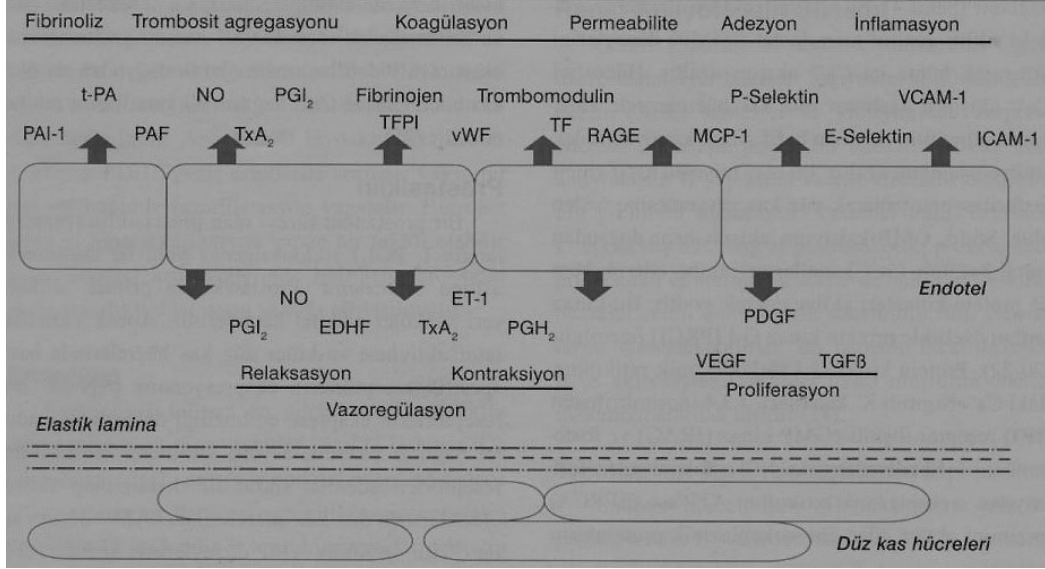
Fibrinoliz Trombosit agregasyonu Koagülasyon Permeabilite Adezyon İnflamasyon

t-PA NO $PGI_2$ Fibrinojen Trombomodulin P-Selektin VCAM-1

PAI-1 PAF $TxA_2$ TFPI vWF TF RAGE MCP-1 E-Selektin ICAM-1

NO ET-1

$PGI_2$ EDHF $TxA_2$ $PGH_2$ PDGF Endotel

Relaksasyon Kontraksiyon VEGF TGFß

Vazoregülasyon Proliferasyon

Elastik lamina

Düz kas hücreleri